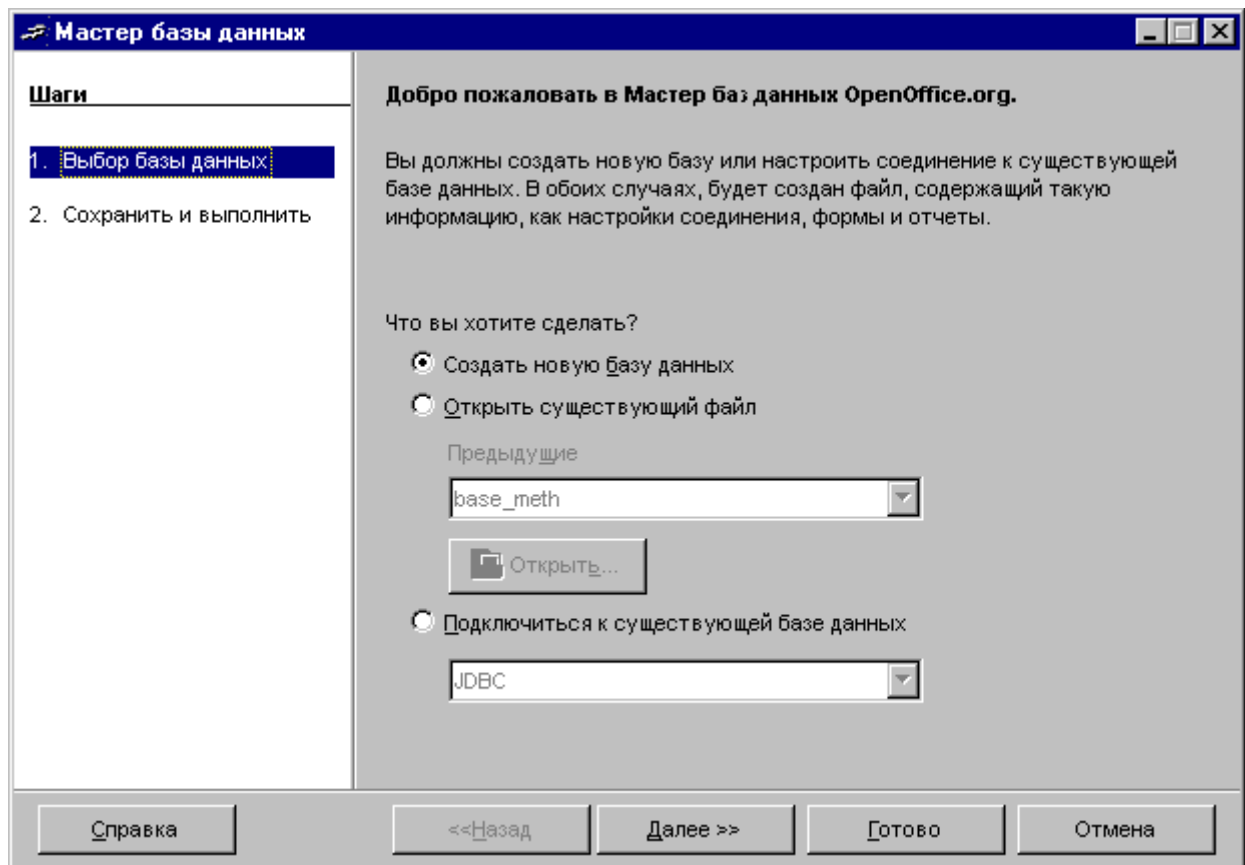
Мастер базы данных

Шаги

1. Выбор базы данных

2. Сохранить и выполнить

Добро пожаловать в Мастер баз данных OpenOffice.org.

Вы должны создать новую базу или настроить соединение к существующей базе данных. В обоих случаях, будет создан файл, содержащий такую информацию, как настройки соединения, формы и отчеты.

Что вы хотите сделать?

Создать новую базу данных

Открыть существующий файл

Предыдущие

base_meth

Открыть...

Подключиться к существующей базе данных

JDBC

Справка

<<Назад

Далее >>

Готово

Отмена